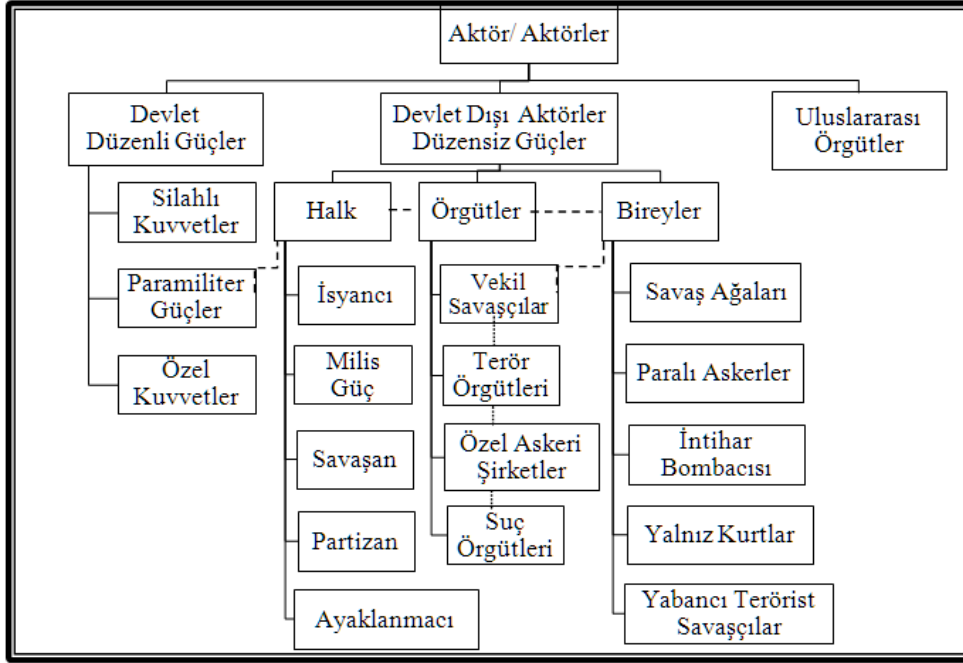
Aktör/ Aktörler

Devlet Düzenli Güçler

Devlet Dışı Aktörler Düzensiz Güçler

Uluslararası Örgütler

Silahlı Kuvvetler

Paramiliter Güçler

Özel Kuvvetler

Halk

Örgütler

Bireyler

İsyancı

Milis Güç

Savaşan

Partizan

Ayaklanmacı

Vekil Savaşçılar

Terör Örgütleri

Özel Askeri Şirketler

Suç Örgütleri

Savaş Ağaları

Paralı Askerler

İntihar Bombacısı

Yalnız Kurtlar

Yabancı Terörist Savaşçılar